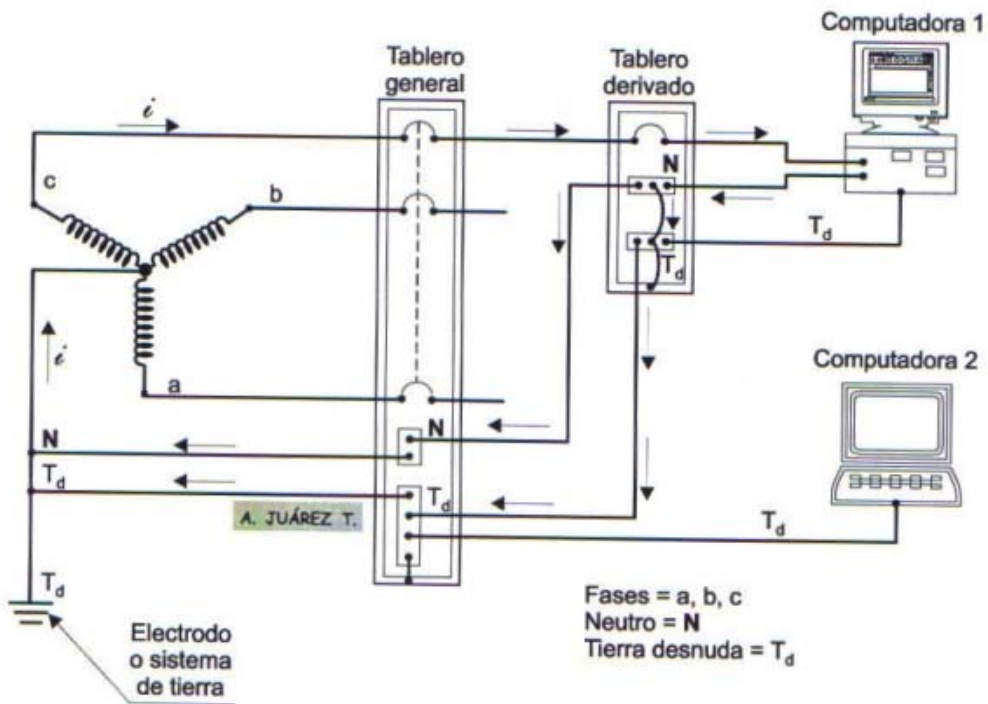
Computadora 1

Tablero general

Tablero derivado

$i$

c

b

N

$T_d$

$T_d$

$i$

a

Computadora 2

N

N

$T_d$

$T_d$

A. JUÁREZ T.

$T_d$

$T_d$

Electrodo o sistema de tierra

Fases = a, b, c
Neutro = N
Tierra desnuda = $T_d$